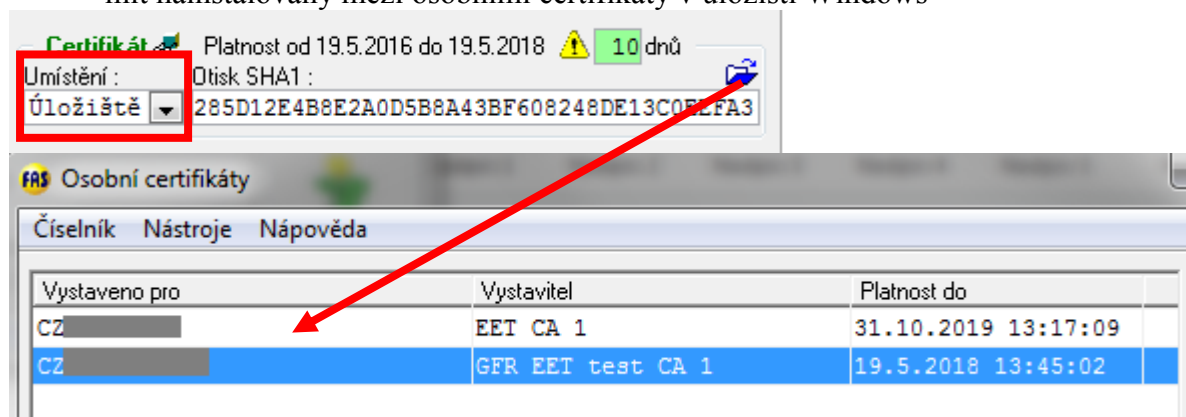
mít nainstalovány mezi osobními certifikáty v úložišti Windows

Certifikát Platnost od 19.5.2016 do 19.5.2018 10 dnů

Umístění : Otisk SHA1 :

Úložiště 285D12E4B8E2A0D5B8A43BF608248DE13C0E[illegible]FA3

Osobní certifikáty

Číselník Nástroje Nápověda

| Vystaveno pro | Vystavitel | Platnost do |
|---|---|---|
| CZ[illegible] | EET CA 1 | 31.10.2019 13:17:09 |
| CZ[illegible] | GFR EET test CA 1 | 19.5.2018 13:45:02 |